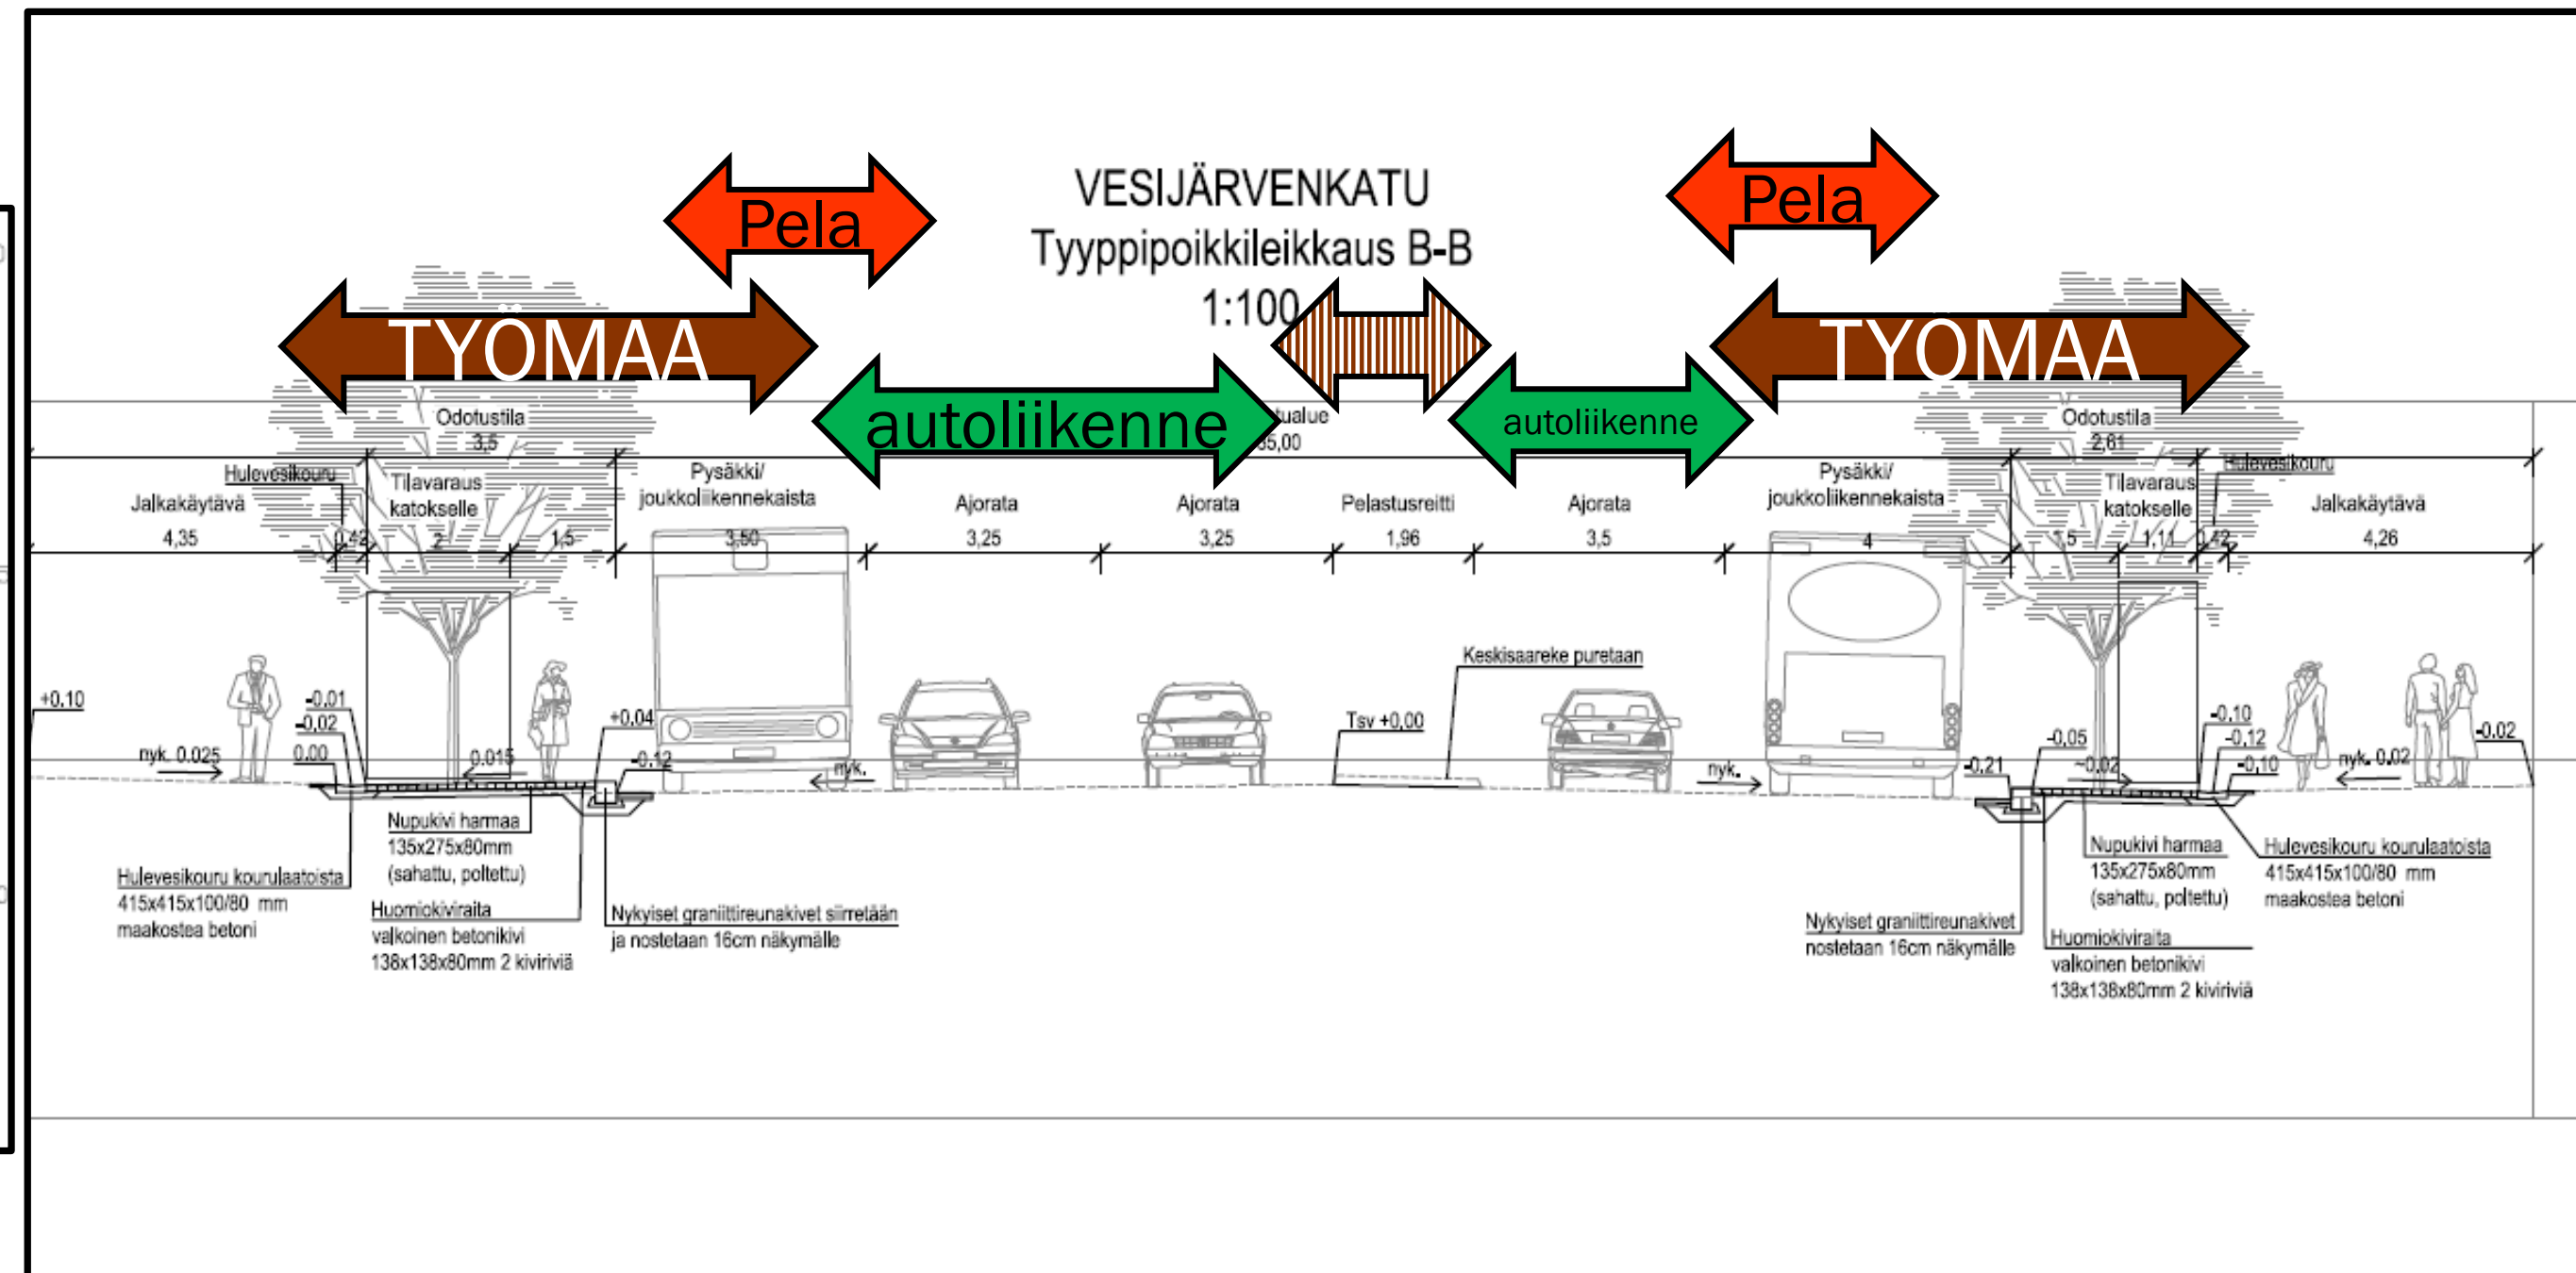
VESIJÄRVENKATU
Tyyppipoikkileikkaus B-B
1:100

Pela

Pela

TYÖMAA

TYÖMAA

autoliikenne

autoliikenne

Odotustila
3,5

tualue
35,00

Odotustila
2,61

Hulevesikouru

Hulevesikouru

Jalkakäytävä
4,35

Tilavaraus katokselle
2

0,42

1,5

Pysäkki/ joukkoliikennekaista
3,50

Ajorata
3,25

Ajorata
3,25

Pelastusreitti
1,96

Ajorata
3,5

Pysäkki/ joukkoliikennekaista
4

1,5

Tilavaraus katokselle
1,11

0,42

Jalkakäytävä
4,26

Keskisaareke puretaan

+0,10

nyk. 0,025

-0,01
-0,02
0,00

0,015

+0,04

-0,12

nyk.

Tsv +0,00

nyk.

-0,21

-0,05

-0,02

-0,10
-0,12
-0,10

nyk. 0,02

-0,02

Nupukivi harmaa
135x275x80mm
(sahattu, poltettu)

Hulevesikouru kourulaatoista
415x415x100/80 mm
maakostea betoni

Huomiokiviraita
valkoinen betonikivi
138x138x80mm 2 kiviriviä

Nykyiset graniittireunakivet siirretään ja nostetaan 16cm näkymälle

Nupukivi harmaa
135x275x80mm
(sahattu, poltettu)

Hulevesikouru kourulaatoista
415x415x100/80 mm
maakostea betoni

Nykyiset graniittireunakivet nostetaan 16cm näkymälle

Huomiokiviraita
valkoinen betonikivi
138x138x80mm 2 kiviriviä